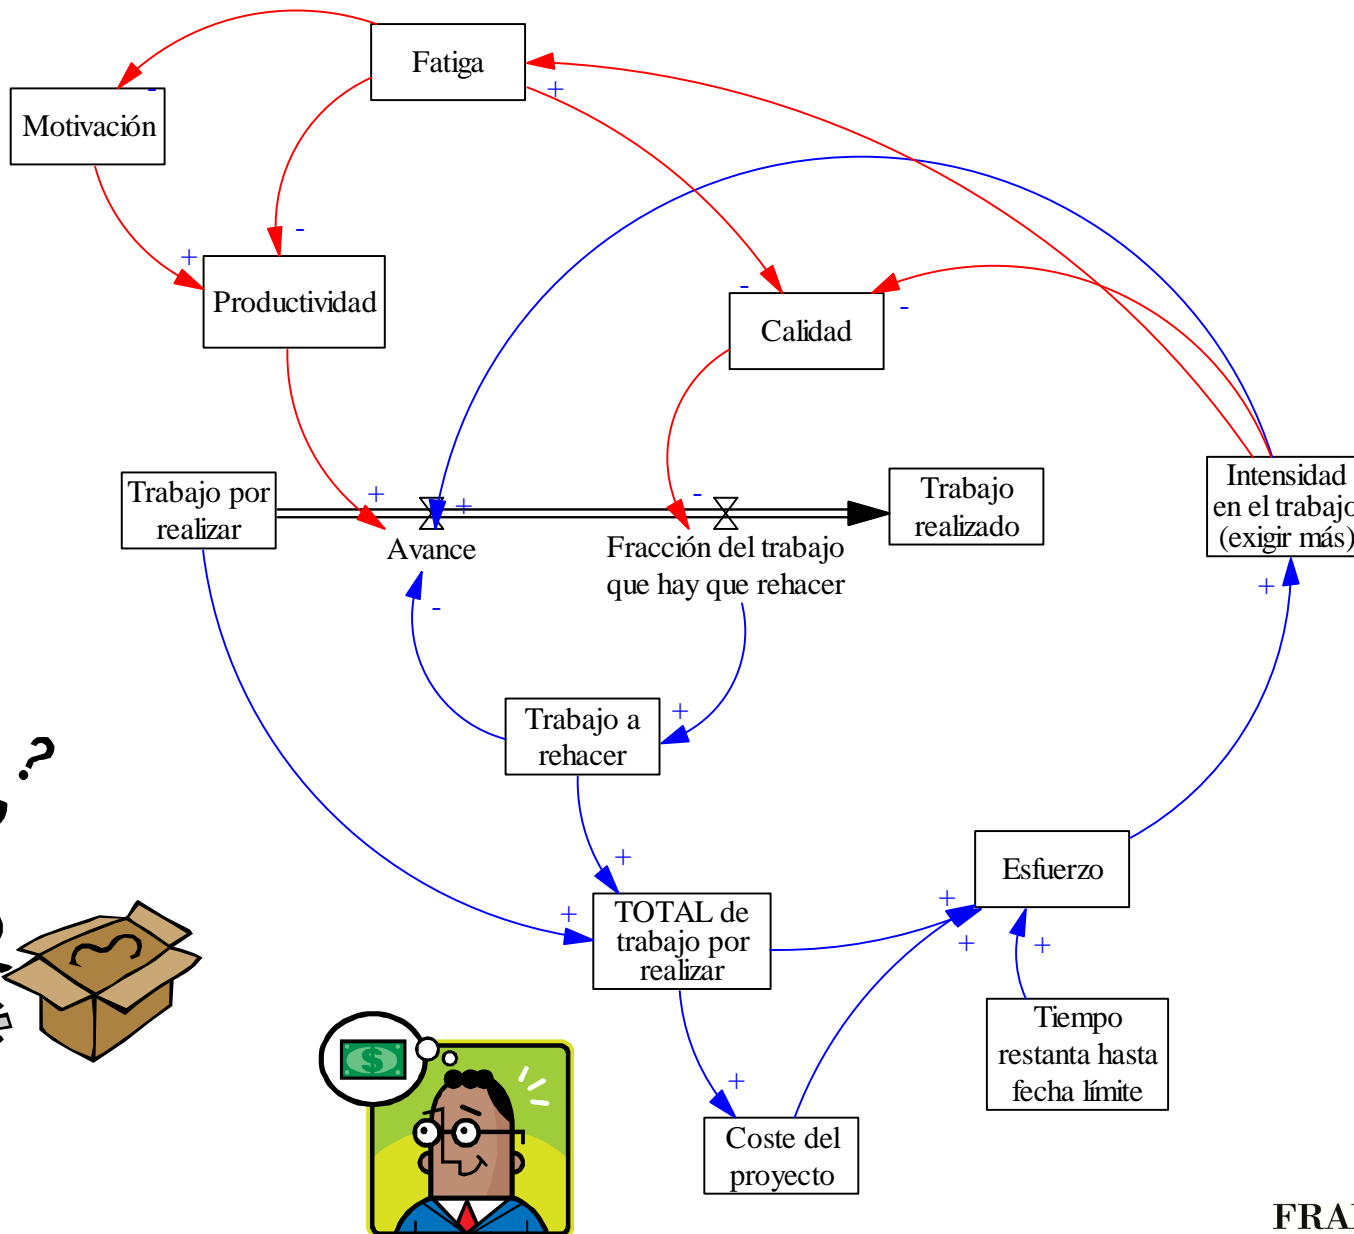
Fatiga

Motivación

-

+

-

Productividad

+

Calidad

-

-

Trabajo por realizar

+

+

Avance

-

Fracción del trabajo que hay que rehacer

Trabajo realizado

Intensidad en el trabajo (exigir más)

+

-

Trabajo a rehacer

+

?

+

TOTAL de trabajo por realizar

+

Esfuerzo

+

+

+

$

Tiempo restanta hasta fecha límite

+

Coste del proyecto

FRA